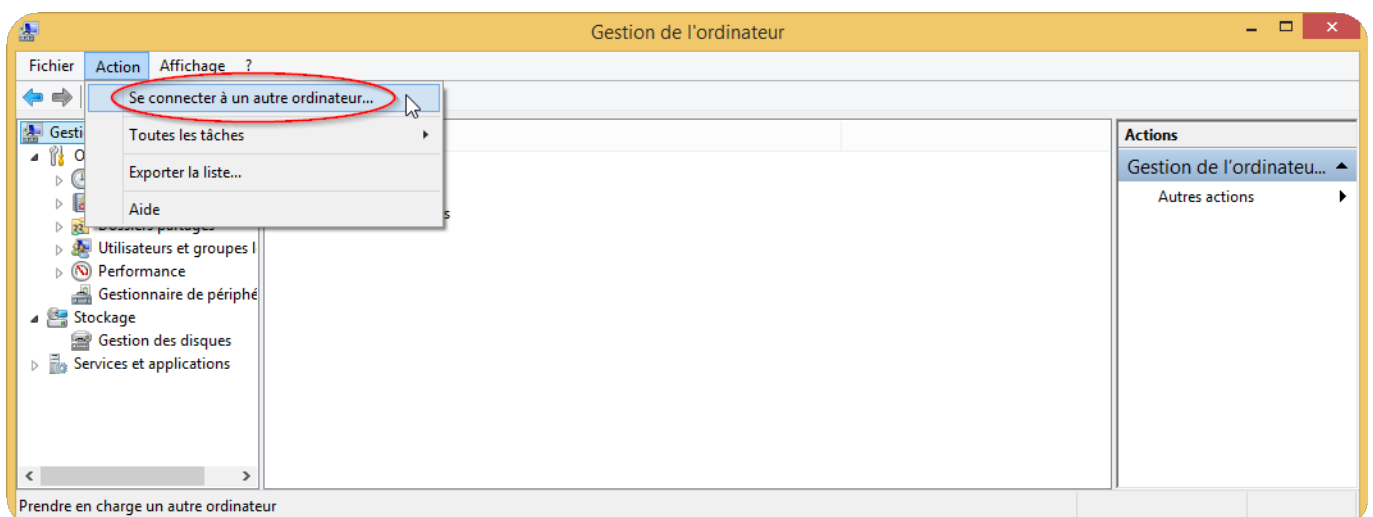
Gestion de l'ordinateur

Fichier Action Affichage ?

Se connecter à un autre ordinateur...
Toutes les tâches
Exporter la liste...
Aide

Gesti
O
Dossiers partagés
Utilisateurs et groupes l
Performance
Gestionnaire de périphé
Stockage
Gestion des disques
Services et applications

s

Actions
Gestion de l'ordinateu...
Autres actions

Prendre en charge un autre ordinateur